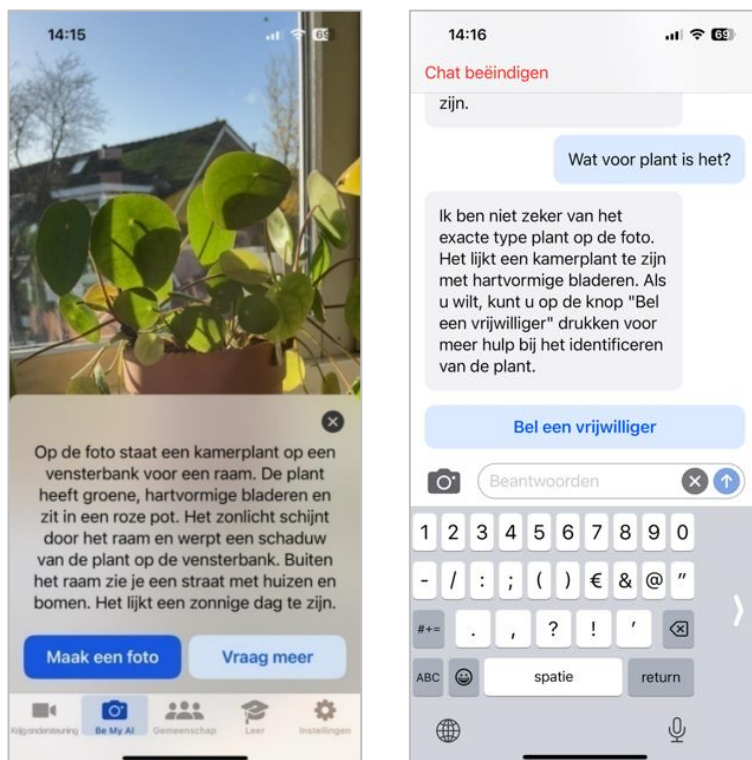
14:15

Op de foto staat een kamerplant op een vensterbank voor een raam. De plant heeft groene, hartvormige bladeren en zit in een roze pot. Het zonlicht schijnt door het raam en werpt een schaduw van de plant op de vensterbank. Buiten het raam zie je een straat met huizen en bomen. Het lijkt een zonnige dag te zijn.

Maak een foto

Vraag meer

Kijkondersteuning Be My AI Gemeenschap Leer Instellingen

14:16

Chat beëindigen

zijn.

Wat voor plant is het?

Ik ben niet zeker van het exacte type plant op de foto. Het lijkt een kamerplant te zijn met hartvormige bladeren. Als u wilt, kunt u op de knop "Bel een vrijwilliger" drukken voor meer hulp bij het identificeren van de plant.

Bel een vrijwilliger

Beantwoorden

1 2 3 4 5 6 7 8 9 0

- / : ; ( ) € & @ "

#+= . , ? ! '

ABC spatie return